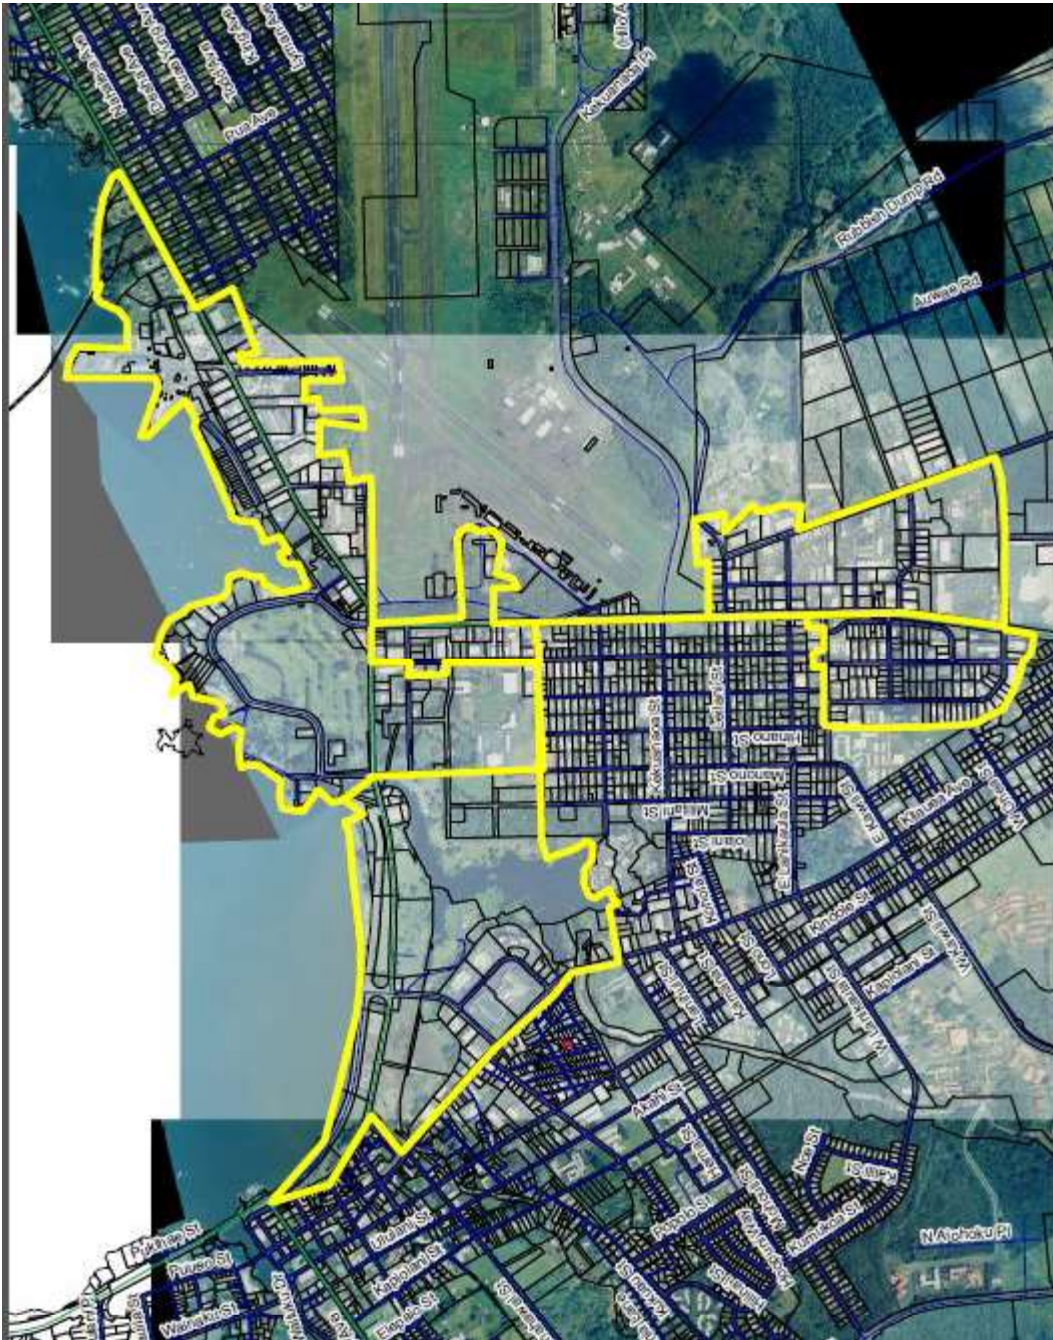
Puia Ave
Kekuanaoa St
Rubbish Dump Rd
Auwae Rd
Hinano St
Manono St
Lehua St
Mililani St
Kanoa St
Kinoole St
Kapiolani St
Akahi St
Aoa St
Ululani St
Kapiolani St
Puueo St
Waianuenue Ave
Wainaku St
Pukihae St
Popolo St
Komohana St
Kumukoa St
N Aohoku Pl
Ponahawai St
Ainako Ave
Kilauea Ave
Haili St
Kalanikoa St
Kamehameha Ave